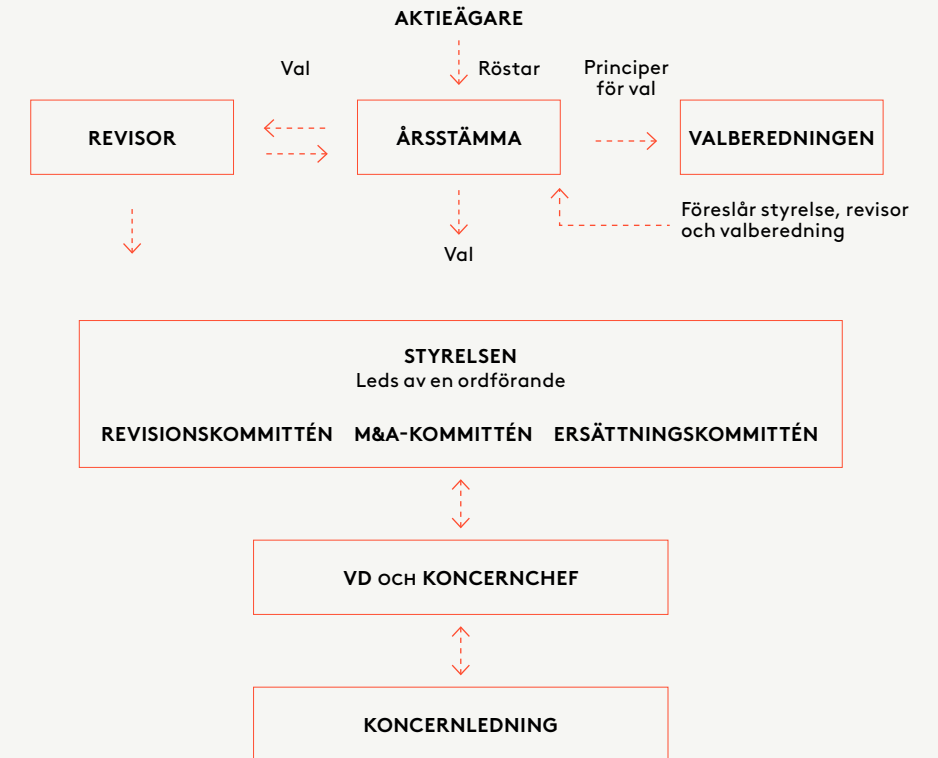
AKTIEÄGARE

Val

Röstar

Principer för val

REVISOR

ÅRSSTÄMMA

VALBEREDNINGEN

Föreslår styrelse, revisor och valberedning

Val

STYRELSEN
Leds av en ordförande

REVISIONSKOMMITTÉN M&A-KOMMITTÉN ERSÄTTNINGSKOMMITTÉN

VD OCH KONCERNCHEF

KONCERNLEDNING